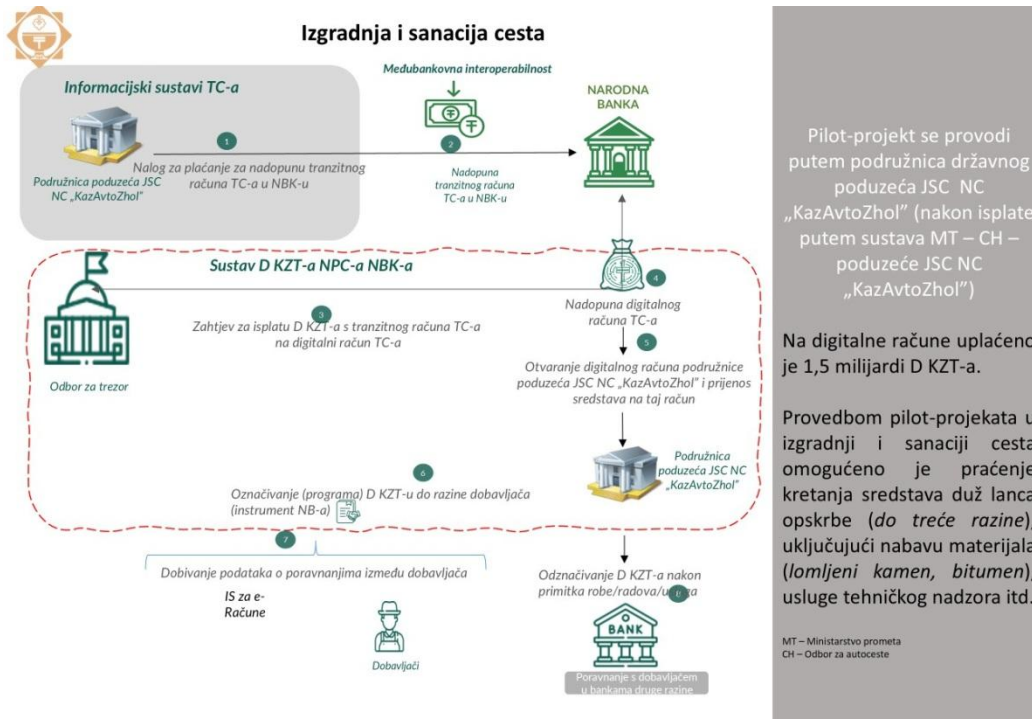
Izgradnja i sanacija cesta

Informacijski sustavi TC-a

Podružnica poduzeća JSC NC „KazAvtoZhol"

1

Nalog za plaćanje za nadopunu tranzitnog računa TC-a u NBK-u

Međubankovna interoperabilnost

2

Nadopuna tranzitnog računa TC-a u NBK-u

NARODNA BANKA

Sustav D KZT-a NPC-a NBK-a

4

Nadopuna digitalnog računa TC-a

3

Zahtjev za isplatu D KZT-a s tranzitnog računa TC-a na digitalni račun TC-a

Odbor za trezor

5

Otvaranje digitalnog računa podružnice poduzeća JSC NC „KazAvtoZhol" i prijenos sredstava na taj račun

Podružnica poduzeća JSC NC „KazAvtoZhol"

6

Označivanje (programa) D KZT-u do razine dobavljača (instrument NB-a)

7

Dobivanje podataka o poravnanjima između dobavljača

IS za e-Račune

Dobavljači

Odznačivanje D KZT-a nakon primitka robe/radova/u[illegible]a

8

BANK

Poravnanje s dobavljačem u bankama druge razine

Pilot-projekt se provodi putem podružnica državnog poduzeća JSC NC „KazAvtoZhol" (nakon isplate putem sustava MT – CH – poduzeće JSC NC „KazAvtoZhol")

Na digitalne račune uplaćeno je 1,5 milijardi D KZT-a.

Provedbom pilot-projekata u izgradnji i sanaciji cesta omogućeno je praćenje kretanja sredstava duž lanca opskrbe (do treće razine), uključujući nabavu materijala (lomljeni kamen, bitumen), usluge tehničkog nadzora itd.

MT – Ministarstvo prometa
CH – Odbor za autoceste